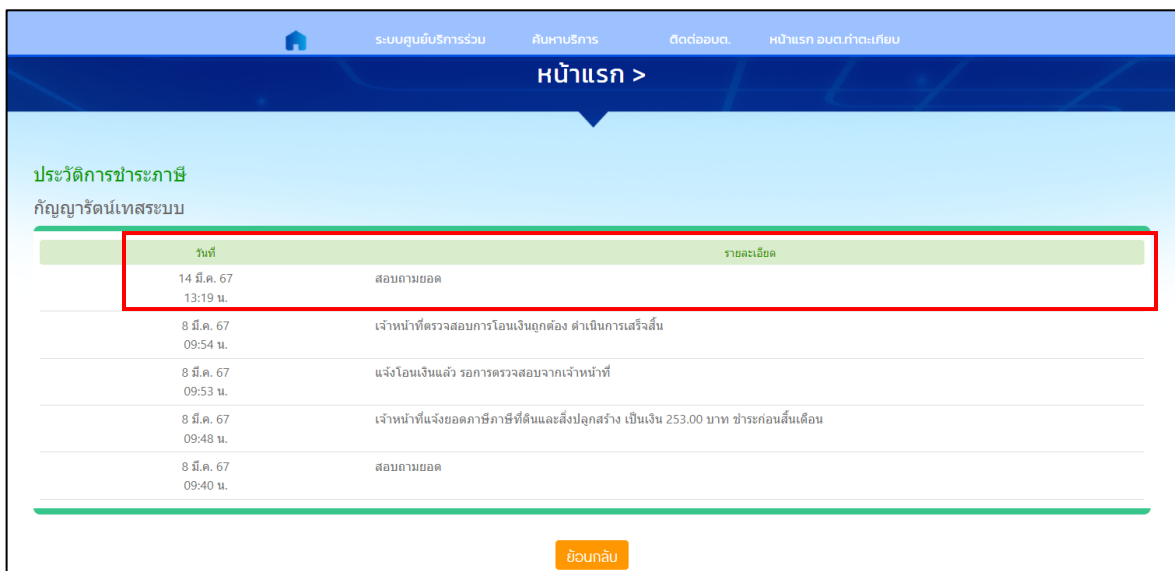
ระบบศูนย์บริการร่วม ค้นหาบริการ ติดต่ออบต. หน้าแรก อบต.ท่าตะเภียบ

หน้าแรก >

ประวัติการชำระภาษี

กัญญารัตน์เทสระบบ

| วันที่ | รายละเอียด |
|---|---|
| 14 มี.ค. 67 13:19 น. | สอบถามยอด |
| 8 มี.ค. 67 09:54 น. | เจ้าหน้าที่ตรวจสอบการโอนเงินถูกต้อง ดำเนินการเสร็จสิ้น |
| 8 มี.ค. 67 09:53 น. | แจ้งโอนเงินแล้ว รอการตรวจสอบจากเจ้าหน้าที่ |
| 8 มี.ค. 67 09:48 น. | เจ้าหน้าที่แจ้งยอดภาษีภาษีที่ดินและสิ่งปลูกสร้าง เป็นเงิน 253.00 บาท ชำระก่อนสิ้นเดือน |
| 8 มี.ค. 67 09:40 น. | สอบถามยอด |

ย้อนกลับ